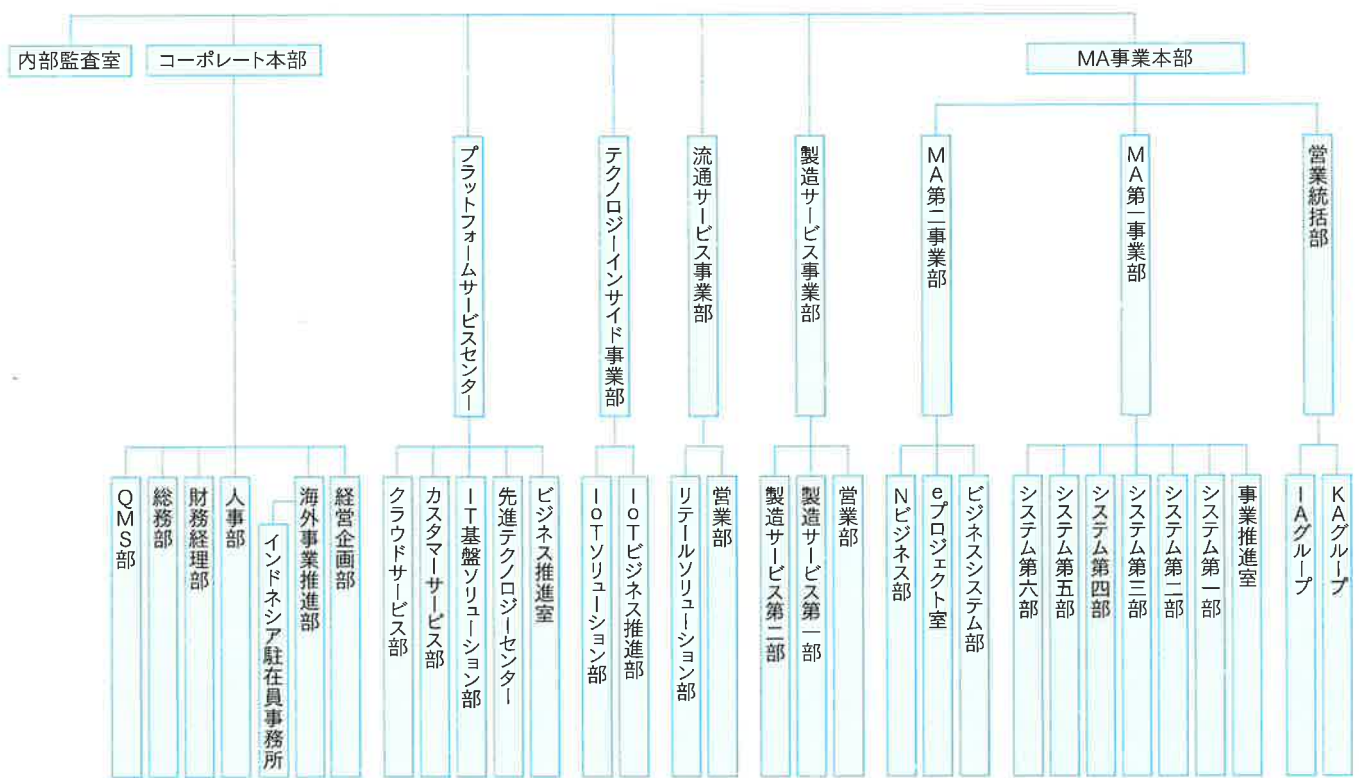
内部監査室
コーポレート本部
MA事業本部

プラットフォームサービスセンター
テクノロジーインサイド事業部
流通サービス事業部
製造サービス事業部
MA第二事業部
MA第一事業部
営業統括部

QMS部
総務部
財務経理部
人事部
インドネシア駐在員事務所
海外事業推進部
経営企画部

クラウドサービス部
カスタマーサービス部
IT基盤ソリューション部
先進テクノロジーセンター
ビジネス推進室

IoTソリューション部
IoTビジネス推進部

リテールソリューション部
営業部

製造サービス第二部
製造サービス第一部
営業部

Nビジネス部
eプロジェクト室
ビジネスシステム部

システム第六部
システム第五部
システム第四部
システム第三部
システム第二部
システム第一部
事業推進室

IAグループ
KAグループ